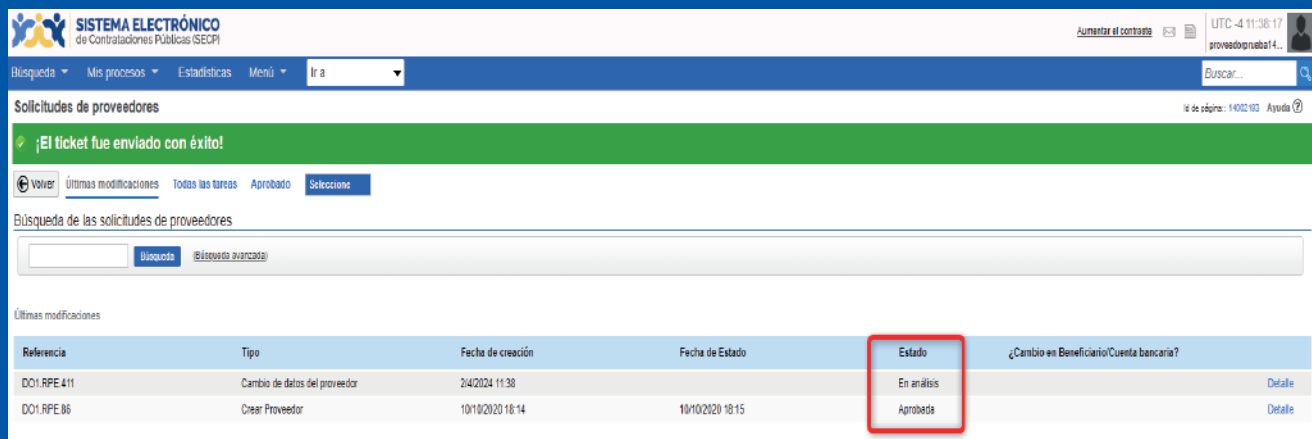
SISTEMA ELECTRÓNICO
de Contrataciones Públicas (SECP)

Aumentar el contraste

UTC -4 11:38:17
proveedorprueba14...

Búsqueda ▾ Mis procesos ▾ Estadísticas Menú ▾ Ir a

Buscar...

Solicitudes de proveedores

Id de página:: 14002103 Ayuda

¡El ticket fue enviado con éxito!

Volver Últimas modificaciones Todas las tareas Aprobado Seleccione

Búsqueda de las solicitudes de proveedores

Búsqueda (Búsqueda avanzada)

Últimas modificaciones

| Referencia | Tipo | Fecha de creación | Fecha de Estado | Estado | ¿Cambio en Beneficiario/Cuenta bancaria? | |
|---|---|---|---|---|---|---|
| DO1.RPE.411 | Cambio de datos del proveedor | 2/4/2024 11:38 | | En análisis | | Detalle |
| DO1.RPE.86 | Crear Proveedor | 10/10/2020 18:14 | 10/10/2020 18:15 | Aprobada | | Detalle |